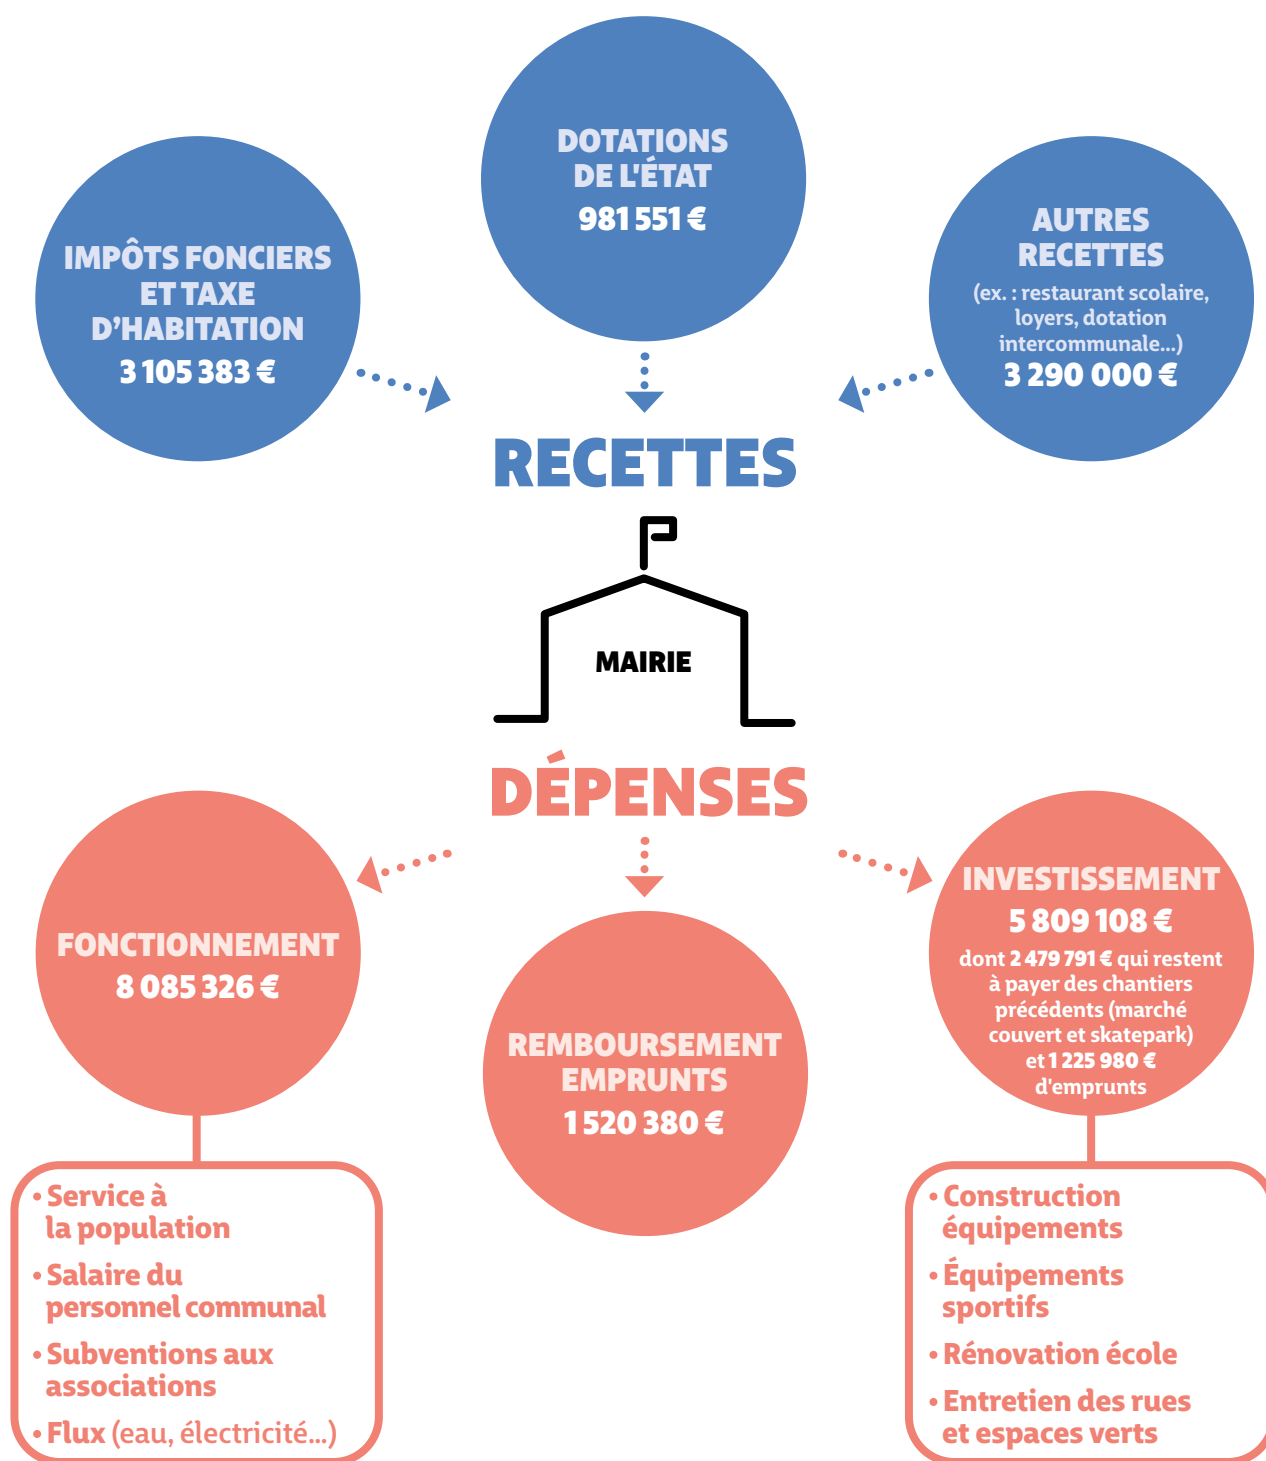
IMPÔTS FONCIERS ET TAXE D'HABITATION
3 105 383 €

DOTATIONS DE L'ÉTAT
981 551 €

AUTRES RECETTES
(ex. : restaurant scolaire, loyers, dotation intercommunale...)
3 290 000 €

RECETTES

MAIRIE

DÉPENSES

FONCTIONNEMENT
8 085 326 €

REMBOURSEMENT EMPRUNTS
1 520 380 €

INVESTISSEMENT
5 809 108 €
dont 2 479 791 € qui restent à payer des chantiers précédents (marché couvert et skatepark) et 1 225 980 € d'emprunts

• Service à la population
• Salaire du personnel communal
• Subventions aux associations
• Flux (eau, électricité...)

• Construction équipements
• Équipements sportifs
• Rénovation école
• Entretien des rues et espaces verts